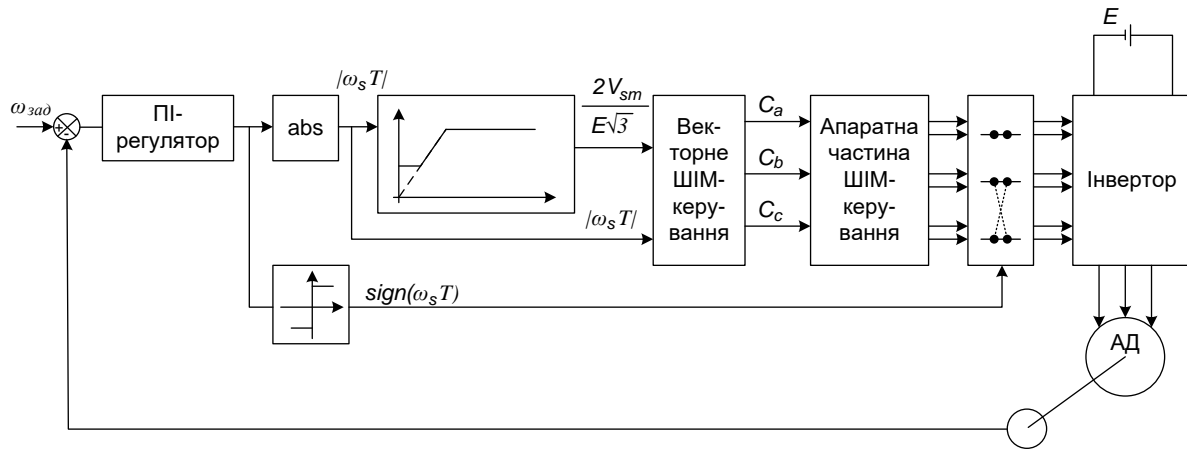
$E$

$\omega_{зад}$

+

-

ПІ-регулятор

abs

$|\omega_s T|$

$\frac{2V_{sm}}{E\sqrt{3}}$

Век-торне ШІМ-керу-вання

$C_a$

$C_b$

$C_c$

Апаратна частина ШІМ-керу-вання

Інвертор

$|\omega_s T|$

$sign(\omega_s T)$

АД